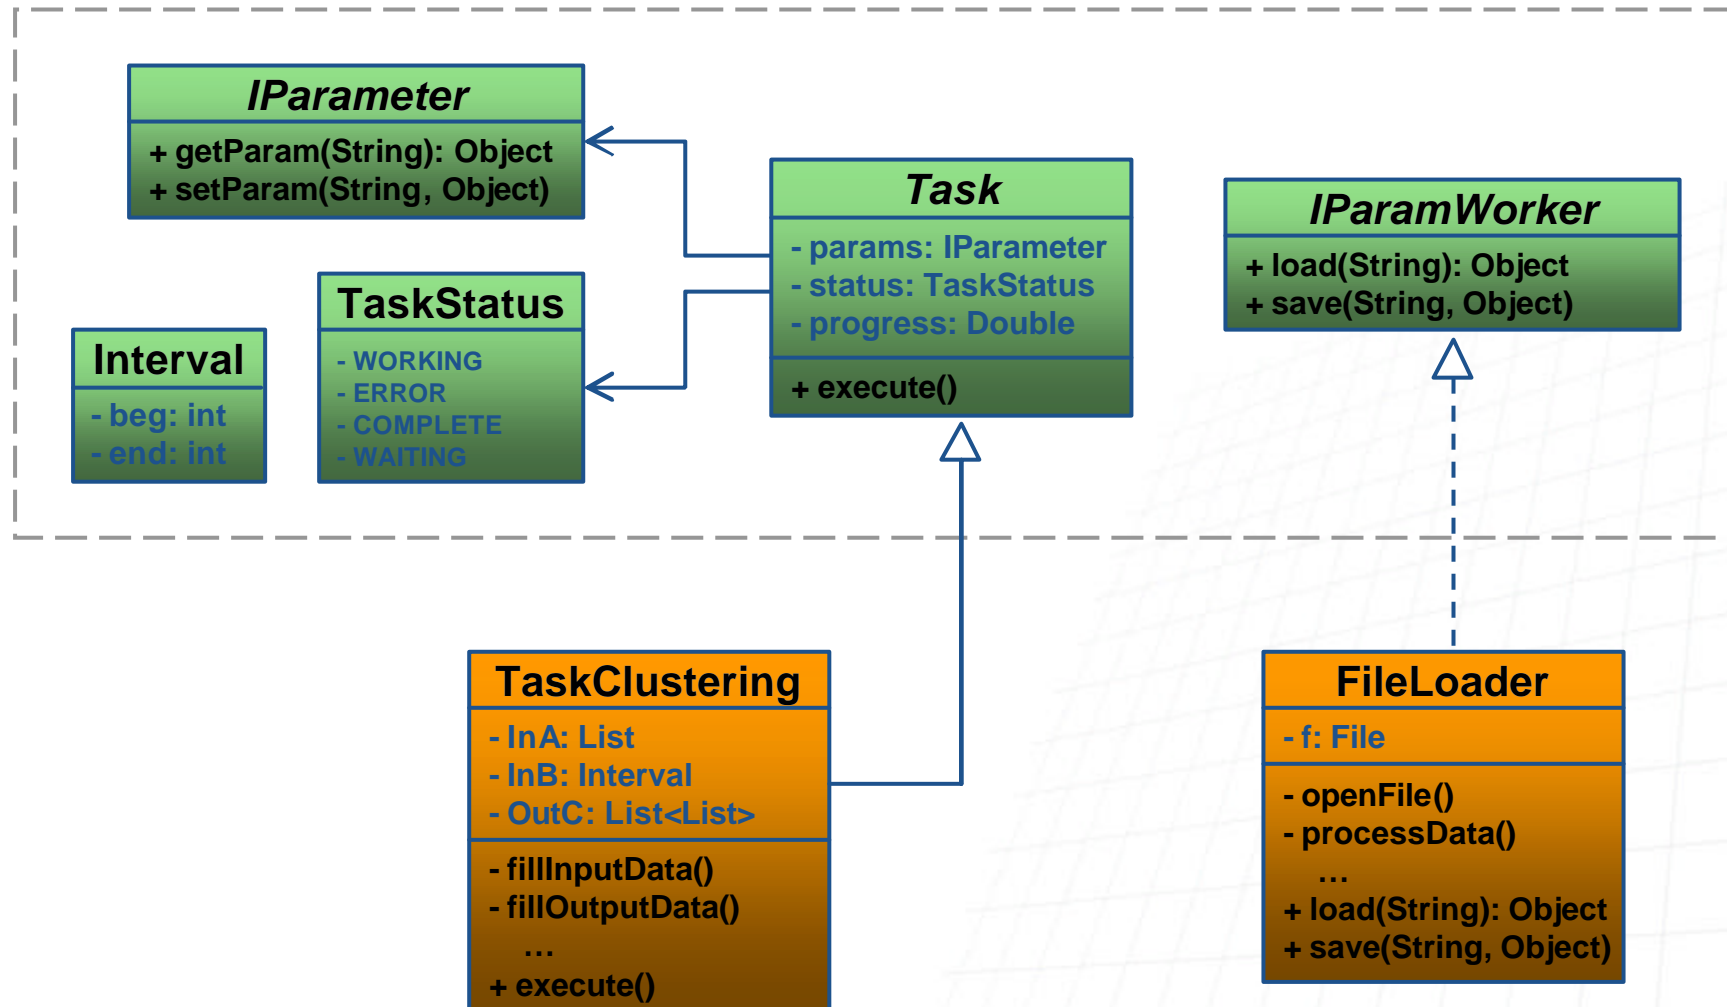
IParameter
+ getParam(String): Object
+ setParam(String, Object)

Task
- params: IParameter
- status: TaskStatus
- progress: Double
+ execute()

IParamWorker
+ load(String): Object
+ save(String, Object)

Interval
- beg: int
- end: int

TaskStatus
- WORKING
- ERROR
- COMPLETE
- WAITING

TaskClustering
- InA: List
- InB: Interval
- OutC: List<List>
- fillInputData()
- fillOutputData()
…
+ execute()

FileLoader
- f: File
- openFile()
- processData()
…
+ load(String): Object
+ save(String, Object)